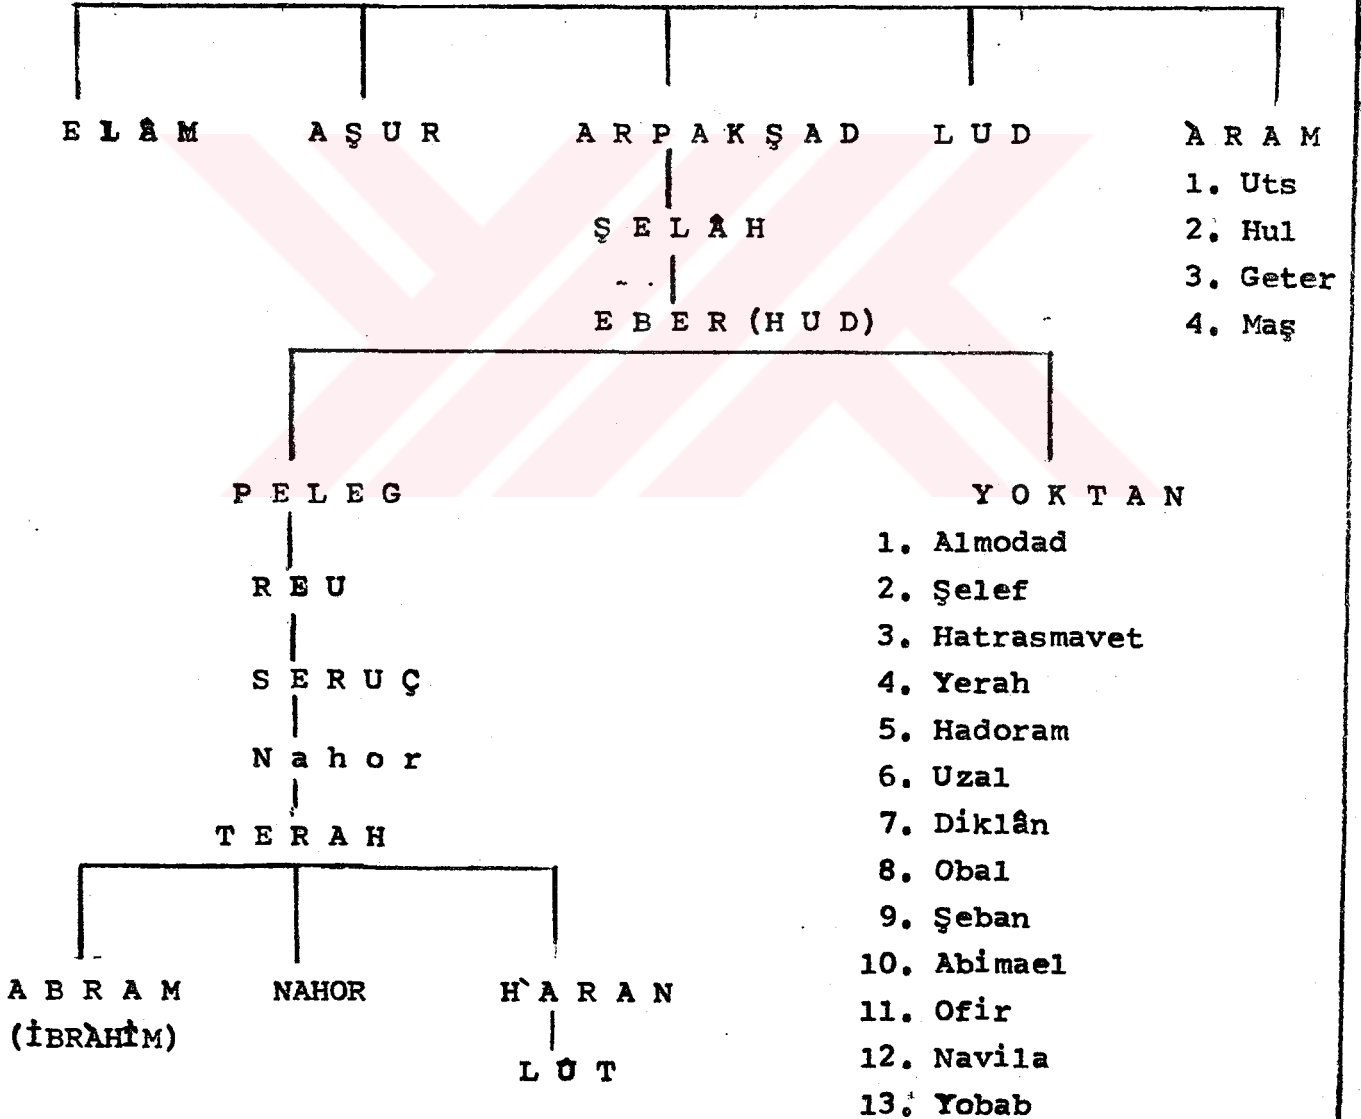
E L Â M A Ş U R A R P A K Ş A D L U D À R A M

1. Uts
2. Hul
3. Geter
4. Maş

Ş E L Â H

E B E R (H U D)

P E L E G

R E U

S E R U Ç

N a h o r

T E R A H

A B R A M (İBRÀHİM) NAHOR H`A R A N

L Û T

Y O K T A N

1. Almodad
2. Şelef
3. Hatrasmavet
4. Yerah
5. Hadoram
6. Uzal
7. Diklân
8. Obal
9. Şeban
10. Abimael
11. Ofir
12. Navila
13. Yobab